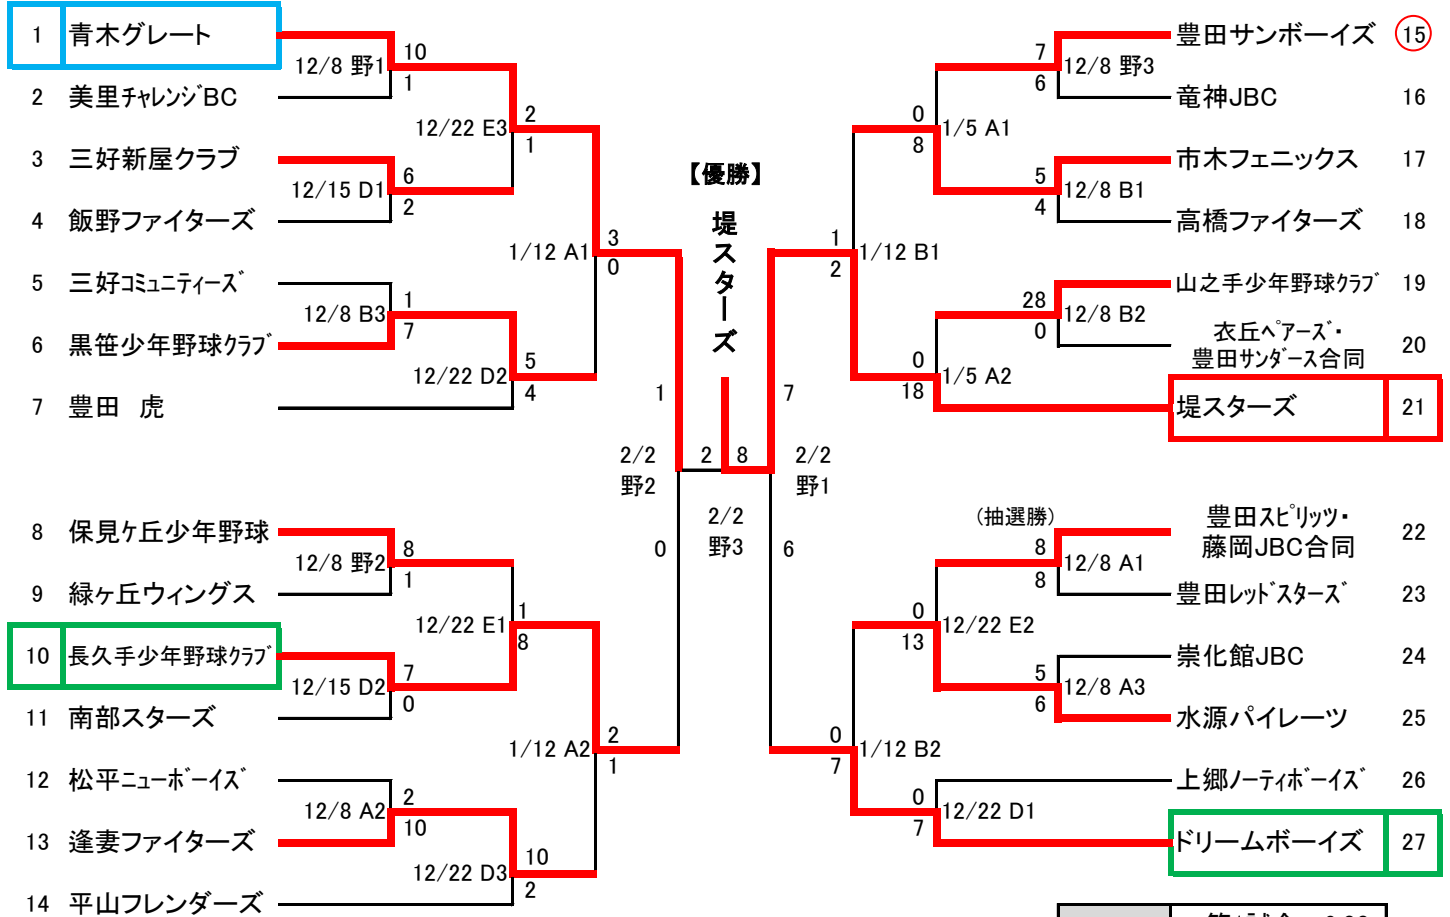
1 青木グレート
2 美里ﾁｬﾚﾝｼﾞBC
3 三好新屋クラブ
4 飯野ファイターズ
5 三好ｺﾐｭﾆﾃｨｰｽﾞ
6 黒笹少年野球ｸﾗﾌﾞ
7 豊田　虎
8 保見ヶ丘少年野球
9 緑ヶ丘ウィングス
10 長久手少年野球ｸﾗﾌﾞ
11 南部スターズ
12 松平ﾆｭｰﾎﾞｰｲｽﾞ
13 逢妻ファイターズ
14 平山フレンダーズ

12/8 野1
10
1
12/15 D1
6
2
12/22 E3
2
1
12/8 B3
1
7
12/22 D2
5
4
1/12 A1
3
0
12/8 野2
8
1
12/15 D2
7
0
12/22 E1
1
8
12/8 A2
2
10
12/22 D3
10
2
1/12 A2
2
1

【優勝】
堤スターズ

1
2/2
野2
2
8
0
2/2
野3
7
2/2
野1
6

豊田サンボーイズ 15
竜神JBC 16
市木フェニックス 17
高橋ファイターズ 18
山之手少年野球ｸﾗﾌﾞ 19
衣丘ﾍﾟｱｰｽﾞ・豊田ｻﾝﾀﾞｰｽ合同 20
堤スターズ 21
豊田ｽﾋﾟﾘｯﾂ・藤岡JBC合同 22
豊田ﾚｯﾄﾞｽﾀｰｽﾞ 23
崇化館JBC 24
水源パイレーツ 25
上郷ﾉｰﾃｨﾎﾞｰｲｽﾞ 26
ドリームボーイズ 27

7
6
12/8 野3
0
8
1/5 A1
5
4
12/8 B1
1
2
1/12 B1
28
0
12/8 B2
0
18
1/5 A2
(抽選勝)
8
8
12/8 A1
0
13
12/22 E2
5
6
12/8 A3
0
7
1/12 B2
0
7
12/22 D1